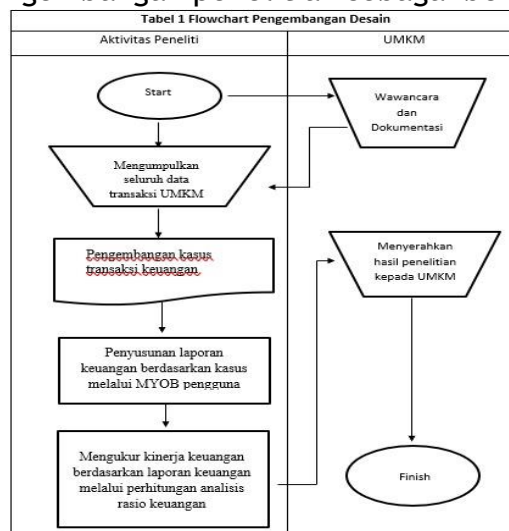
Tabel 1 Flowchart Pengembangan Desain

| Aktivitas Peneliti | UMKM |
|---|---|

Start

Wawancara dan Dokumentasi

Mengumpulkan seluruh data transaksi UMKM

Pengembangan kasus transaksi keuangan

Penyusunan laporan keuangan berdasarkan kasus melalui MYOB pengguna

Mengukur kinerja keuangan berdasarkan laporan keuangan melalui perhitungan analisis rasio keuangan

Menyerahkan hasil penelitian kepada UMKM

Finish